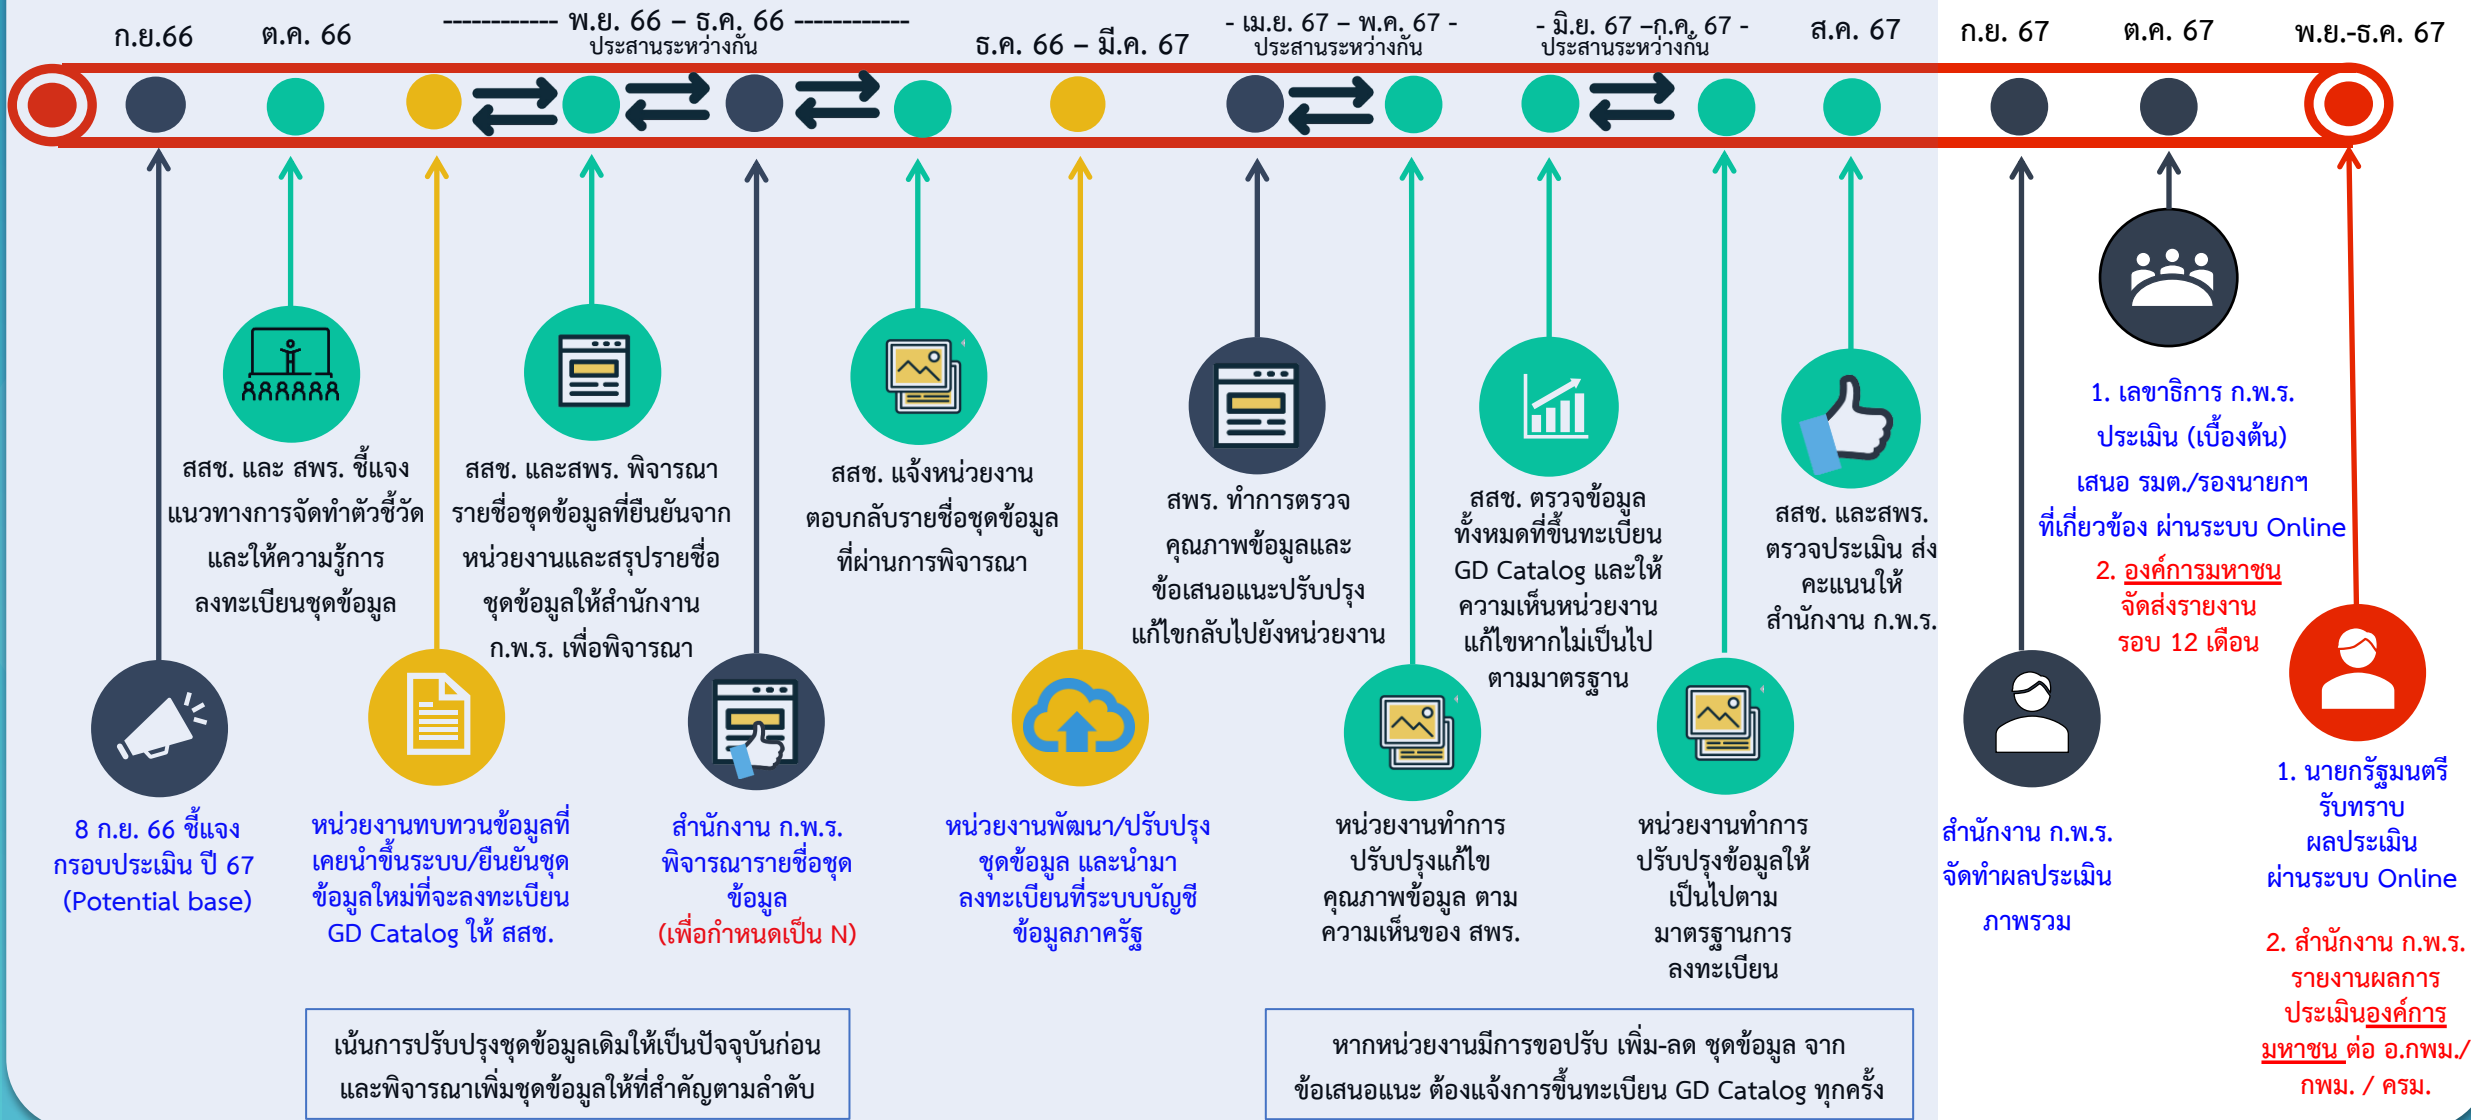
ก.ย.66

ต.ค. 66

------------ พ.ย. 66 – ธ.ค. 66 ------------
ประสานระหว่างกัน

ธ.ค. 66 – มี.ค. 67

- เม.ย. 67 – พ.ค. 67 -
ประสานระหว่างกัน

- มิ.ย. 67 –ก.ค. 67 -
ประสานระหว่างกัน

ส.ค. 67

ก.ย. 67

ต.ค. 67

พ.ย.-ธ.ค. 67

สสช. และ สพร. ชี้แจงแนวทางการจัดทำตัวชี้วัดและให้ความรู้การลงทะเบียนชุดข้อมูล

สสช. และสพร. พิจารณารายชื่อชุดข้อมูลที่ยืนยันจากหน่วยงานและสรุปรายชื่อชุดข้อมูลให้สำนักงาน ก.พ.ร. เพื่อพิจารณา

สสช. แจ้งหน่วยงานตอบกลับรายชื่อชุดข้อมูลที่ผ่านการพิจารณา

สพร. ทำการตรวจคุณภาพข้อมูลและข้อเสนอแนะปรับปรุงแก้ไขกลับไปยังหน่วยงาน

สสช. ตรวจข้อมูลทั้งหมดที่ขึ้นทะเบียน GD Catalog และให้ความเห็นหน่วยงานแก้ไขหากไม่เป็นไปตามมาตรฐาน

สสช. และสพร. ตรวจประเมิน ส่งคะแนนให้สำนักงาน ก.พ.ร.

1. เลขาธิการ ก.พ.ร. ประเมิน (เบื้องต้น) เสนอ รมต./รองนายกฯ ที่เกี่ยวข้อง ผ่านระบบ Online
2. องค์การมหาชน จัดส่งรายงาน รอบ 12 เดือน

8 ก.ย. 66 ชี้แจงกรอบประเมิน ปี 67 (Potential base)

หน่วยงานทบทวนข้อมูลที่เคยนำขึ้นระบบ/ยืนยันชุดข้อมูลใหม่ที่จะลงทะเบียน GD Catalog ให้ สสช.

สำนักงาน ก.พ.ร. พิจารณารายชื่อชุดข้อมูล (เพื่อกำหนดเป็น N)

หน่วยงานพัฒนา/ปรับปรุงชุดข้อมูล และนำมาลงทะเบียนที่ระบบบัญชีข้อมูลภาครัฐ

หน่วยงานทำการปรับปรุงแก้ไขคุณภาพข้อมูล ตามความเห็นของ สพร.

หน่วยงานทำการปรับปรุงข้อมูลให้เป็นไปตามมาตรฐานการลงทะเบียน

สำนักงาน ก.พ.ร. จัดทำผลประเมินภาพรวม

1. นายกรัฐมนตรีรับทราบผลประเมินผ่านระบบ Online

2. สำนักงาน ก.พ.ร. รายงานผลการประเมินองค์การมหาชน ต่อ อ.กพม./กพม. / ครม.

เน้นการปรับปรุงชุดข้อมูลเดิมให้เป็นปัจจุบันก่อน และพิจารณาเพิ่มชุดข้อมูลให้ที่สำคัญตามลำดับ

หากหน่วยงานมีการขอปรับ เพิ่ม-ลด ชุดข้อมูล จากข้อเสนอแนะ ต้องแจ้งการขึ้นทะเบียน GD Catalog ทุกครั้ง